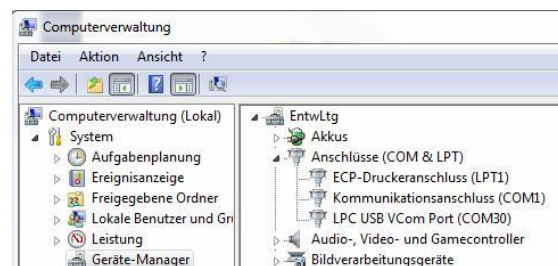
Computerverwaltung

Datei Aktion Ansicht ?

Computerverwaltung (Lokal)
System
Aufgabenplanung
Ereignisanzeige
Freigegebene Ordner
Lokale Benutzer und Gr
Leistung
Geräte-Manager

EntwLtg
Akkus
Anschlüsse (COM & LPT)
ECP-Druckeranschluss (LPT1)
Kommunikationsanschluss (COM1)
LPC USB VCom Port (COM30)
Audio-, Video- und Gamecontroller
Bildverarbeitungsgeräte